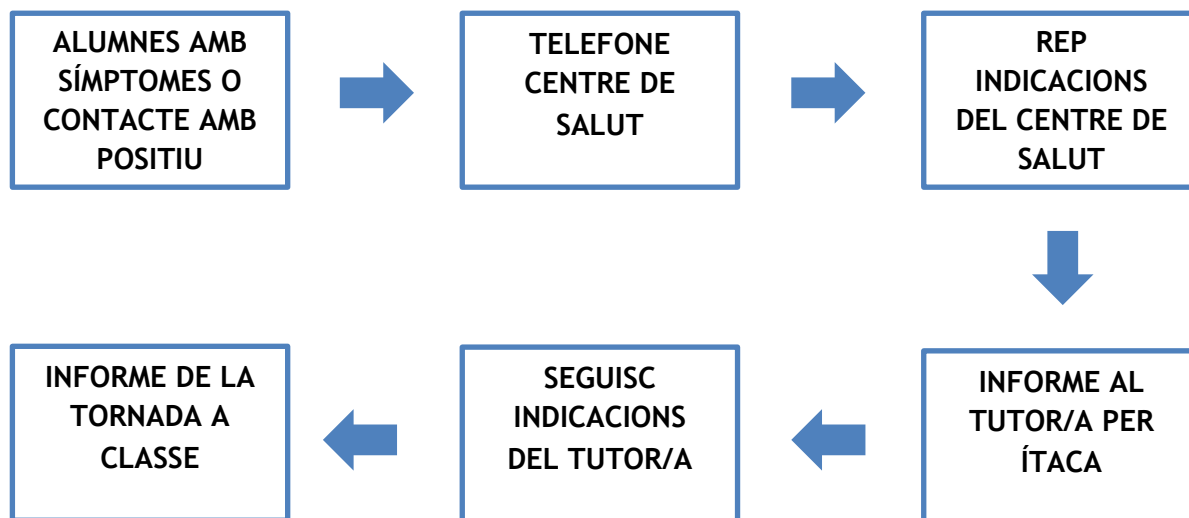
ALUMNES AMB SÍMPTOMES O CONTACTE AMB POSITIU

TELEFONE CENTRE DE SALUT

REP INDICACIONS DEL CENTRE DE SALUT

INFORME AL TUTOR/A PER ÍTACA

SEGUISC INDICACIONS DEL TUTOR/A

INFORME DE LA TORNADA A CLASSE